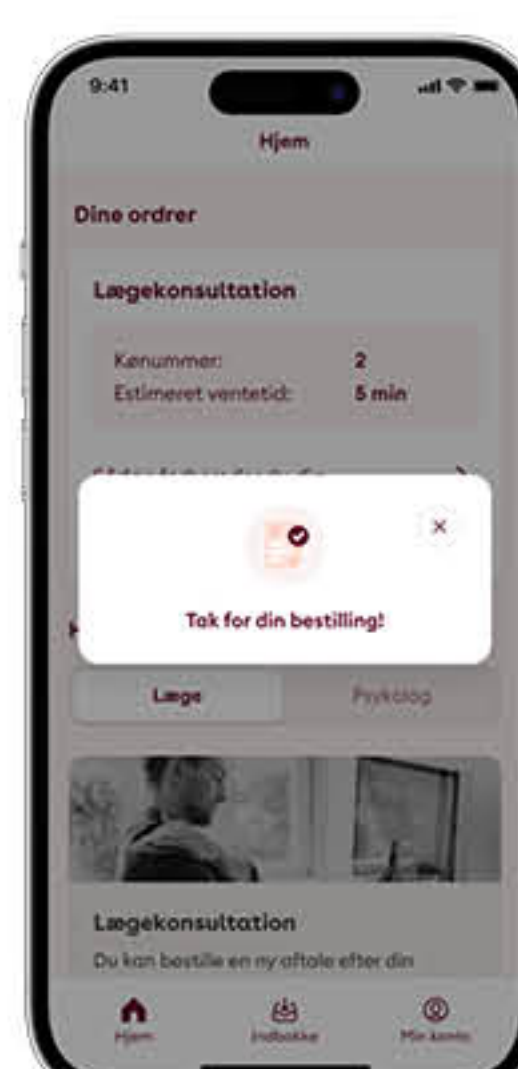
9:41

Hjem

Dine ordrer

Lægekonsultation

Kønummer: 2
Estimeret ventetid: 5 min

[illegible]

×

Tak for din bestilling!

Læge

Psykolog

Lægekonsultation

Du kan bestille en ny aftale efter din

Hjem

Indbakke

Min konto